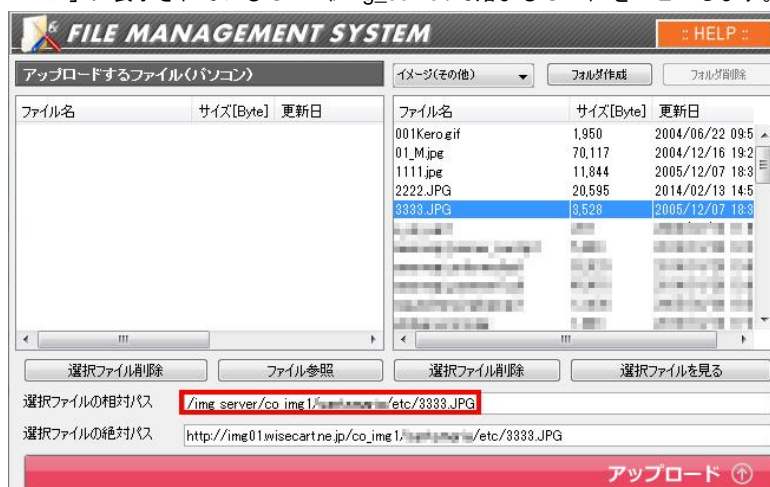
FILE MANAGEMENT SYSTEM

:: HELP ::

アップロードするファイル(パソコン)

イメージ(その他)

フォルダ作成

フォルダ削除

| ファイル名 | サイズ[Byte] | 更新日 |
|---|---|---|

| ファイル名 | サイズ[Byte] | 更新日 |
|---|---|---|
| 001Kero.gif | 1,950 | 2004/06/22 09:5 |
| 01_M.jpg | 70,117 | 2004/12/16 19:2 |
| 1111.jpg | 11,844 | 2005/12/07 18:3 |
| 2222.JPG | 20,595 | 2014/02/13 14:5 |
| 3333.JPG | 3,528 | 2005/12/07 18:3 |
| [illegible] | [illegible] | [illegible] |

選択ファイル削除

ファイル参照

選択ファイル削除

選択ファイルを見る

選択ファイルの相対パス /img server/co img1/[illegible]/etc/3333.JPG

選択ファイルの絶対パス http://img01.wisecart.ne.jp/co_img1/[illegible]/etc/3333.JPG

アップロード